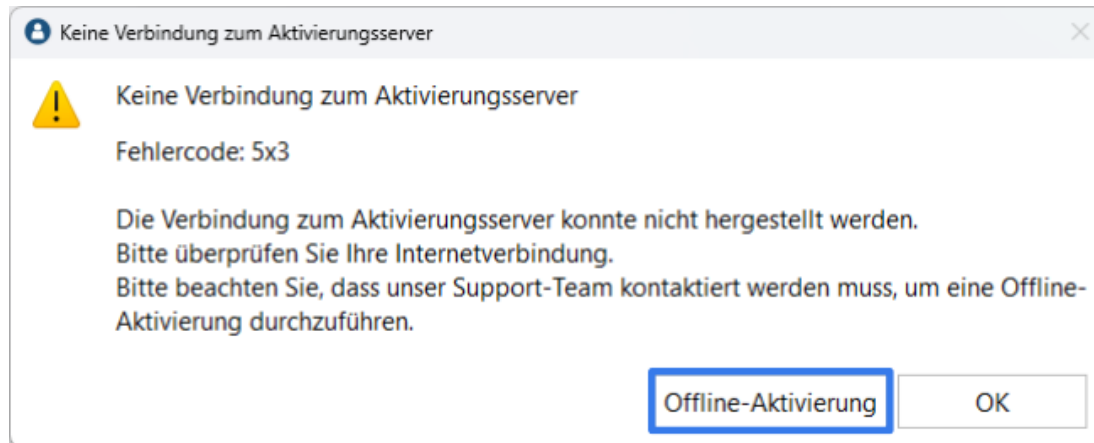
Keine Verbindung zum Aktivierungsserver

Keine Verbindung zum Aktivierungsserver

Fehlercode: 5x3

Die Verbindung zum Aktivierungsserver konnte nicht hergestellt werden.
Bitte überprüfen Sie Ihre Internetverbindung.
Bitte beachten Sie, dass unser Support-Team kontaktiert werden muss, um eine Offline-Aktivierung durchzuführen.

Offline-Aktivierung

OK